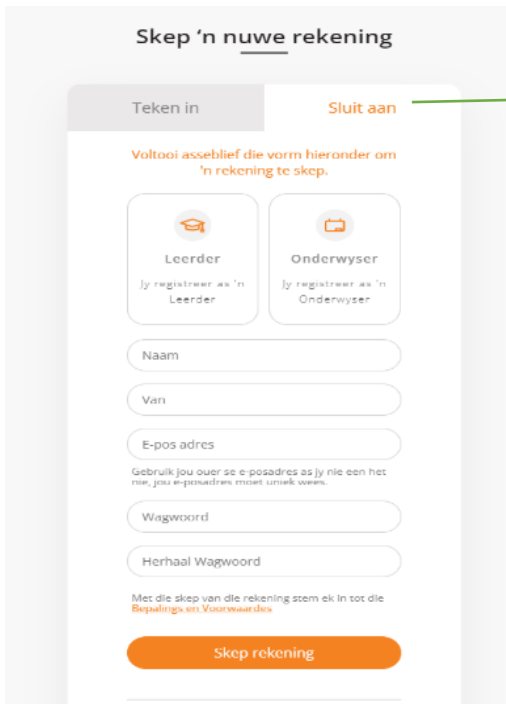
Skep 'n nuwe rekening

Teken in

Sluit aan

Voltooi asseblief die vorm hieronder om 'n rekening te skep.

Leerder

Jy registreer as 'n Leerder

Onderwyser

Jy registreer as 'n Onderwyser

Naam

Van

E-pos adres

Gebruik jou ouer se e-posadres as jy nie een het nie, jou e-posadres moet uniek wees.

Wagwoord

Herhaal Wagwoord

Met die skep van die rekening stem ek in tot die Bepalings en Voorwaardes

Skep rekening